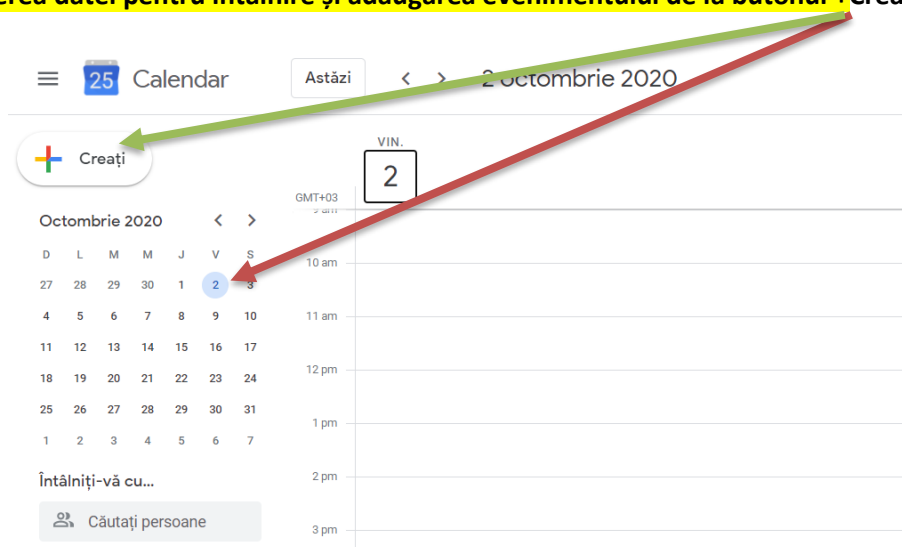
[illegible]erea datei pentru întâlnire și adăugarea evenimentului de la butonul "Crea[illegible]

25 Calendar

Astăzi

2 octombrie 2020

VIN.
2

Creați

GMT+03

Octombrie 2020

| D | L | M | M | J | V | S |
|---|---|---|---|---|---|---|
| 27 | 28 | 29 | 30 | 1 | 2 | 3 |
| 4 | 5 | 6 | 7 | 8 | 9 | 10 |
| 11 | 12 | 13 | 14 | 15 | 16 | 17 |
| 18 | 19 | 20 | 21 | 22 | 23 | 24 |
| 25 | 26 | 27 | 28 | 29 | 30 | 31 |
| 1 | 2 | 3 | 4 | 5 | 6 | 7 |

10 am
11 am
12 pm
1 pm
2 pm
3 pm

Întâlniți-vă cu...

Căutați persoane